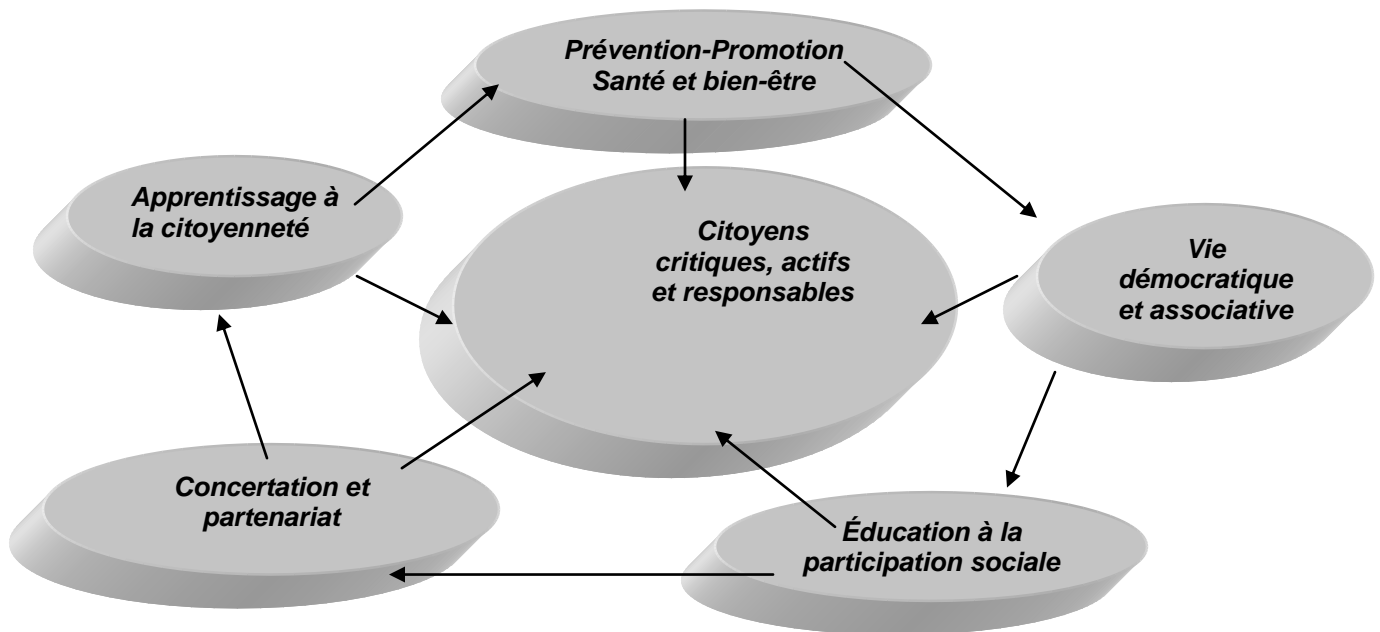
Prévention-Promotion Santé et bien-être

Apprentissage à la citoyenneté

Citoyens critiques, actifs et responsables

Vie démocratique et associative

Concertation et partenariat

Éducation à la participation sociale